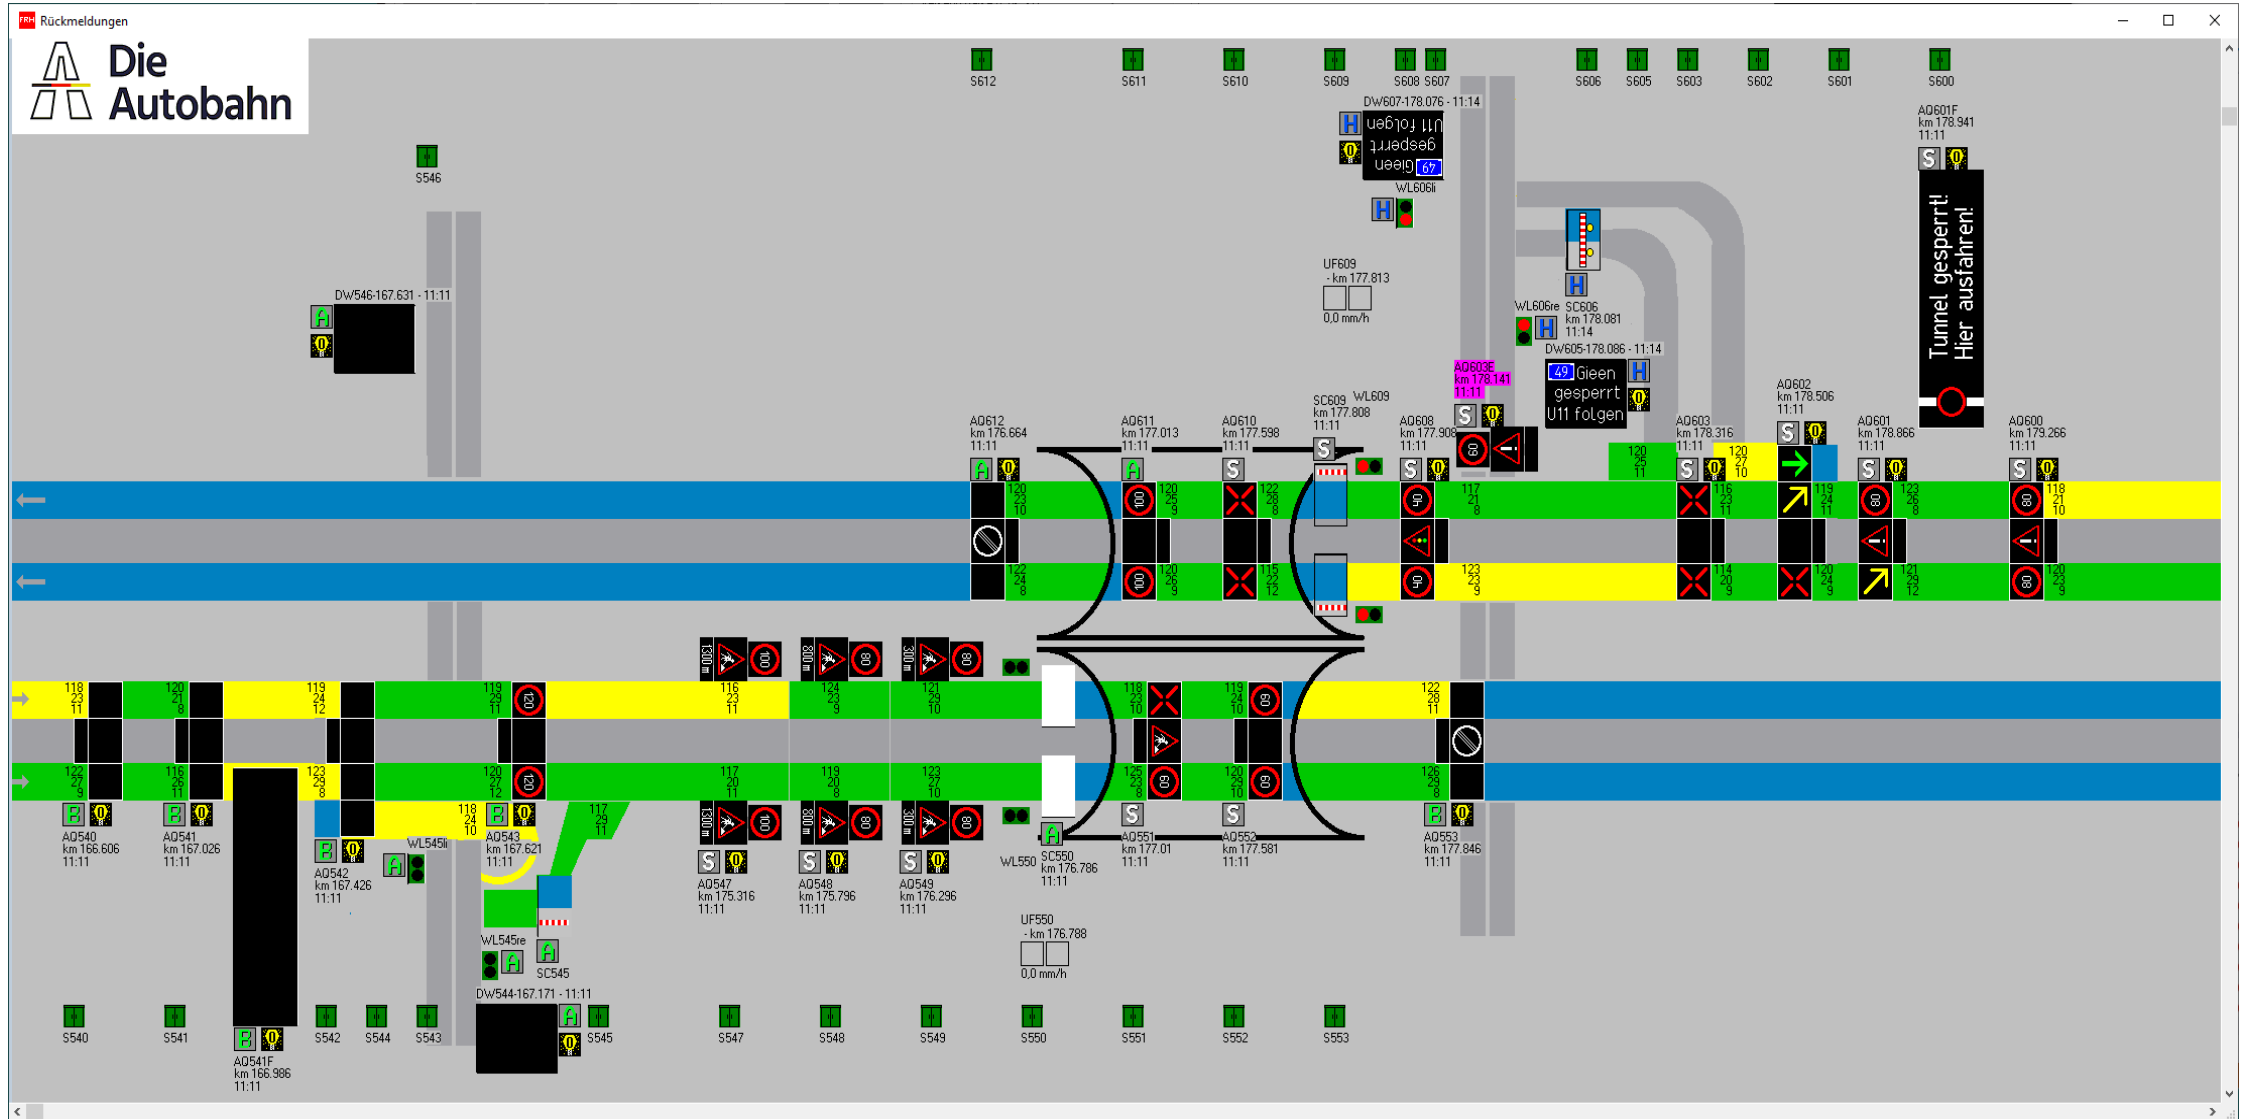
Rückmeldungen

Die Autobahn

S612 S611 S610 S609 S608 S607 S606 S605 S603 S602 S601 S600

DW607-178.076 - 11:14
U11 folgen
gesperrt
Gieen 67
WL606li

S546

AQ601F
km 178.941
11:11

Tunnel gesperrt!
Hier ausfahren!

UF609
- km 177.813
0,0 mm/h

DW546-167.631 - 11:11

WL606re
SC606
km 178.081
11:14

DW605-178.086 - 11:14
49 Gieen
gesperrt
U11 folgen

AQ603E
km 178.141
11:11

AQ612
km 176.664
11:11

AQ611
km 177.013
11:11

AQ610
km 177.598
11:11

SC609
km 177.808
11:11

WL609

AQ608
km 177.908
11:11

AQ603
km 178.316
11:11

AQ602
km 178.506
11:11

AQ601
km 178.866
11:11

AQ600
km 179.266
11:11

AQ540
km 166.606
11:11

AQ541
km 167.026
11:11

AQ542
km 167.426
11:11

WL545li

AQ543
km 167.621
11:11

AQ547
km 175.316
11:11

AQ548
km 175.796
11:11

AQ549
km 176.296
11:11

WL550

SC550
km 176.786
11:11

AQ551
km 177.01
11:11

AQ552
km 177.581
11:11

AQ553
km 177.846
11:11

UF550
- km 176.788
0,0 mm/h

WL545re

SC545

DW544-167.171 - 11:11

S540 S541 S542 S544 S543 S545 S547 S548 S549 S550 S551 S552 S553

AQ541F
km 166.986
11:11